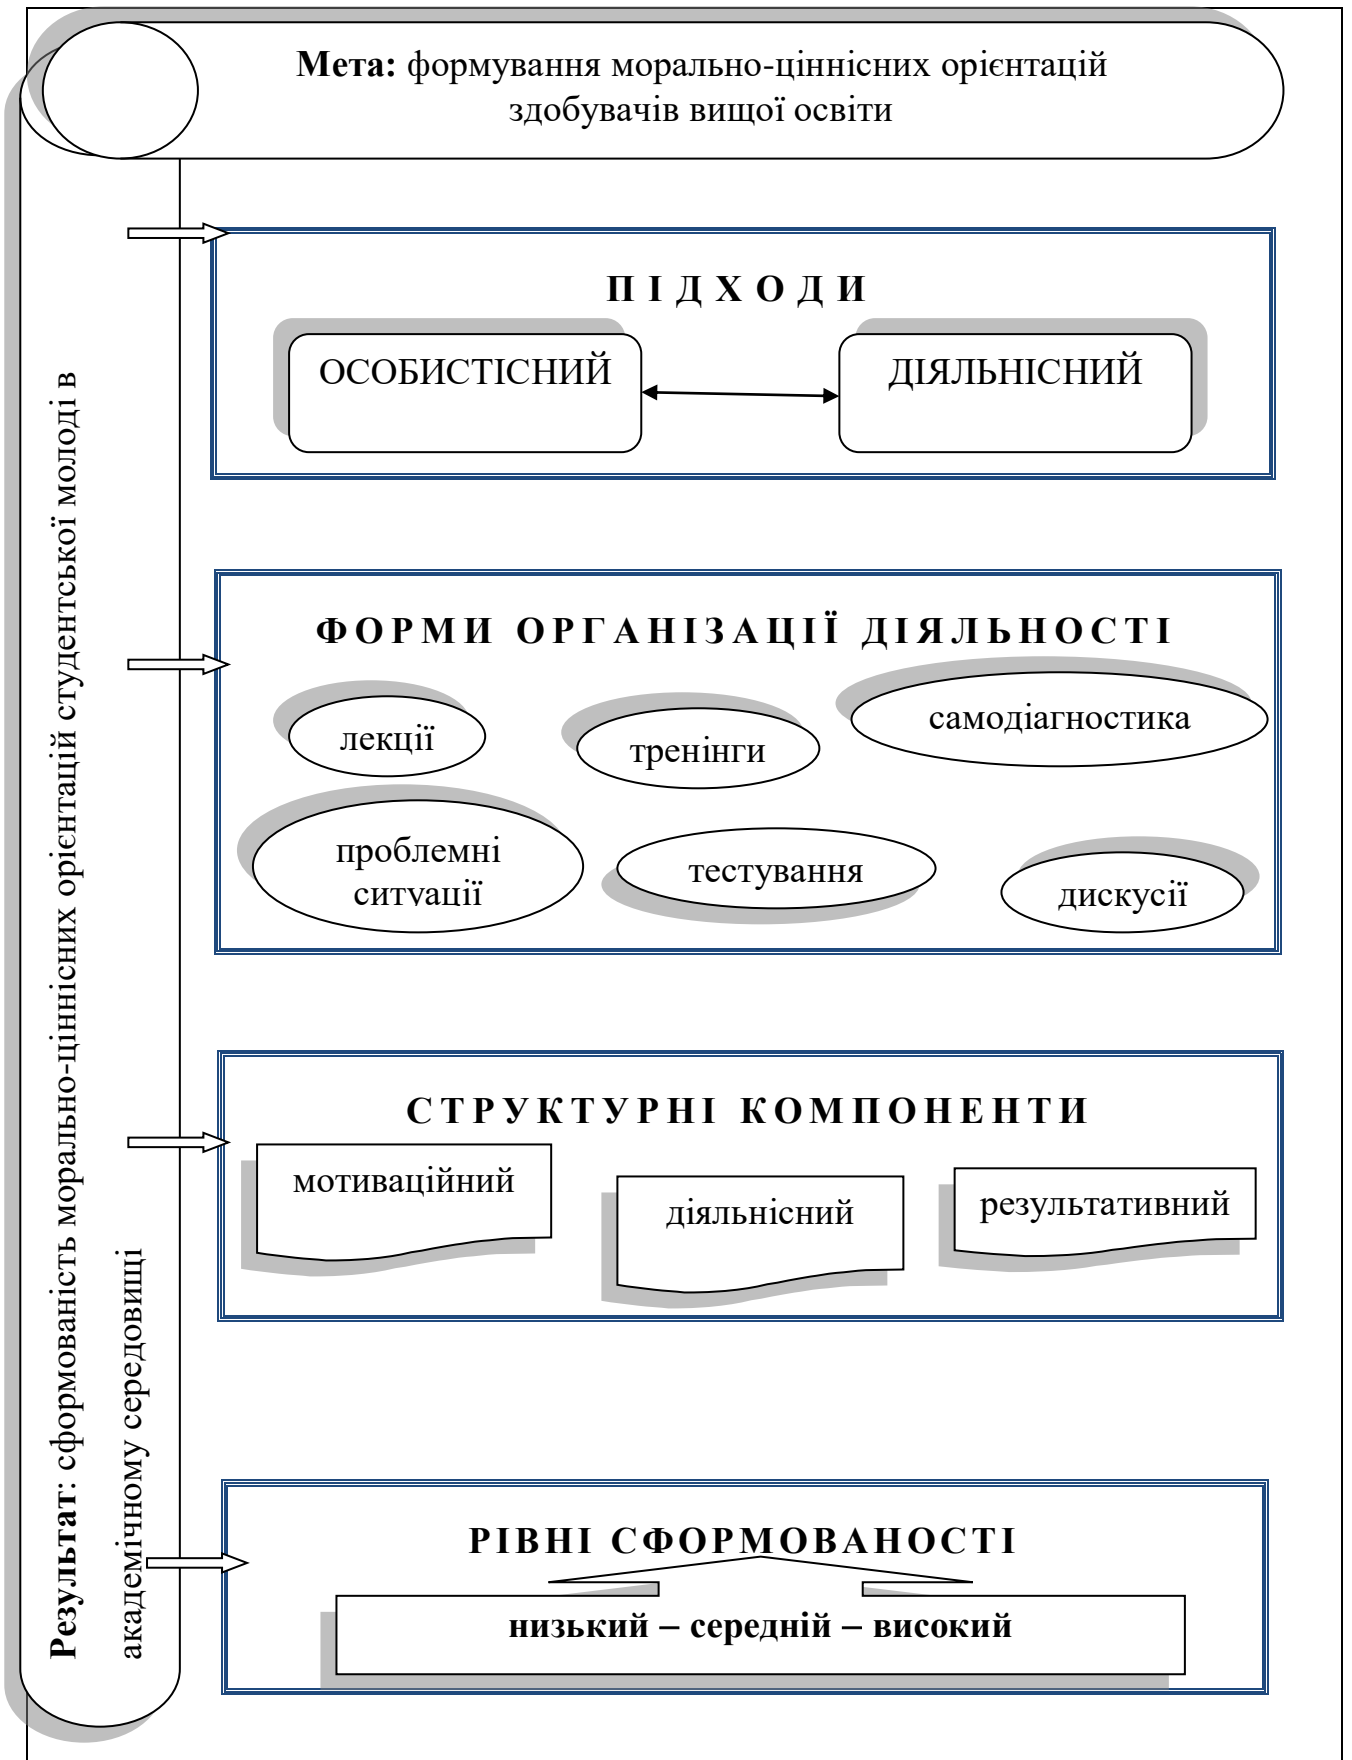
**Мета:** формування морально-ціннісних орієнтацій здобувачів вищої освіти

П І Д Х О Д И

ОСОБИСТІСНИЙ

ДІЯЛЬНІСНИЙ

Ф О Р М И   О Р Г А Н І З А Ц І Ї   Д І Я Л Ь Н О С Т І

лекції

тренінги

самодіагностика

проблемні ситуації

тестування

дискусії

С Т Р У К Т У Р Н І   К О М П О Н Е Н Т И

мотиваційний

діяльнісний

результативний

РІВНІ СФОРМОВАНОСТІ

**низький – середній – високий**

**Результат**: сформованість морально-ціннісних орієнтацій студентської молоді в академічному середовищі